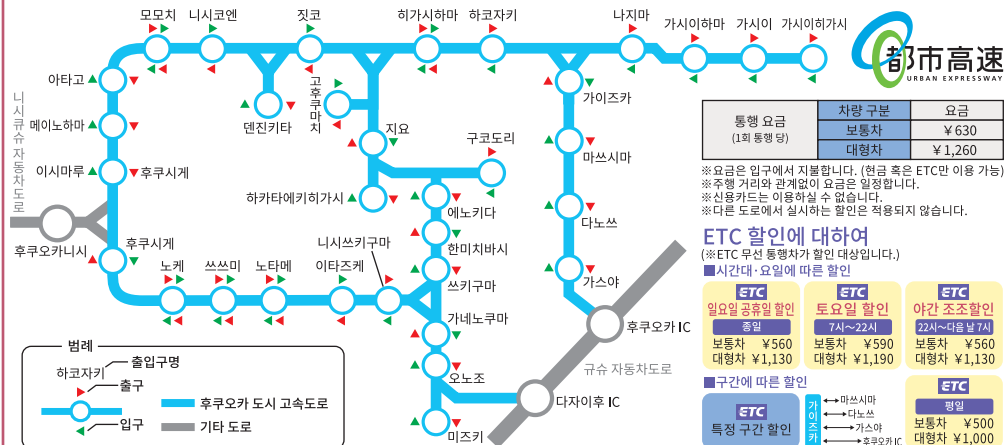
모모치 니시코엔 짓코 히가시하마 하코자키 나지마 가시이하마 가시이 가시이히가시

都市高速
URBAN EXPRESSWAY

아타고
메이노하마
이시마루
후쿠시게
니시큐슈 자동차도로
후쿠오카니시
후쿠시게
덴진키타
고후쿠마치
지요
하카타에키히가시
구코도리
에노키다
한미치바시
니시쓰키구마
이타즈케
노케
쓰쓰미
노타메
쓰키구마
가네노쿠마
오노조
미즈키
가이즈카
마쓰시마
다노쓰
가스야
후쿠오카 IC
규슈 자동차도로
다자이후 IC

| 통행 요금 (1회 통행 당) | 차량 구분 | 요금 |
|---|---|---|
| | 보통차 | ￥630 |
| | 대형차 | ￥1,260 |

※요금은 입구에서 지불합니다. (현금 혹은 ETC만 이용 가능)
※주행 거리와 관계없이 요금은 일정합니다.
※신용카드는 이용하실 수 없습니다.
※다른 도로에서 실시하는 할인은 적용되지 않습니다.

ETC 할인에 대하여
(※ETC 무선 통행차가 할인 대상입니다.)
■시간대·요일에 따른 할인

ETC
일요일 공휴일 할인
종일
보통차 ￥560
대형차 ￥1,130

ETC
토요일 할인
7시~22시
보통차 ￥590
대형차 ￥1,190

ETC
야간 조조할인
22시~다음 날 7시
보통차 ￥560
대형차 ￥1,130

■구간에 따른 할인
ETC
특정 구간 할인
가이즈카
마쓰시마
다노쓰
가스야
후쿠오카 IC

ETC
평일
보통차 ￥500
대형차 ￥1,000

범례
출입구명
하코자키
출구
입구
후쿠오카 도시 고속도로
기타 도로